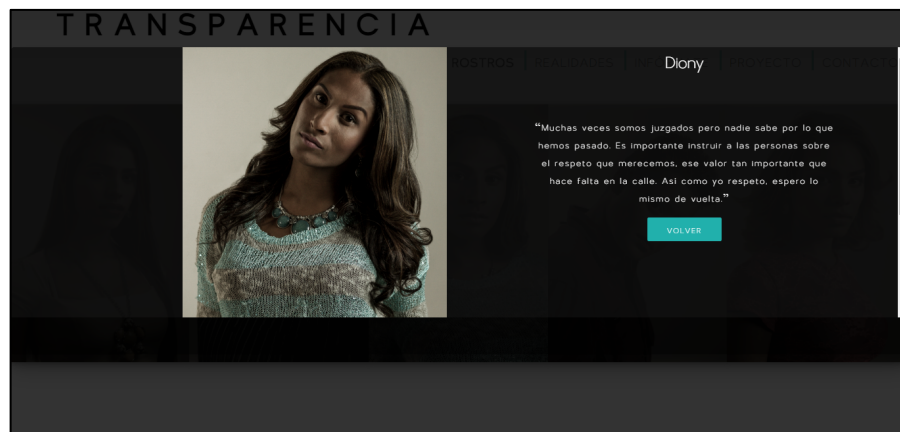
TRANSPARENCIA

ROSTROS | REALIDADES | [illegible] | PROYECTO | CONTACTO

Diony

“Muchas veces somos juzgados pero nadie sabe por lo que hemos pasado. Es importante instruir a las personas sobre el respeto que merecemos, ese valor tan importante que hace falta en la calle. Así como yo respeto, espero lo mismo de vuelta.”

VOLVER